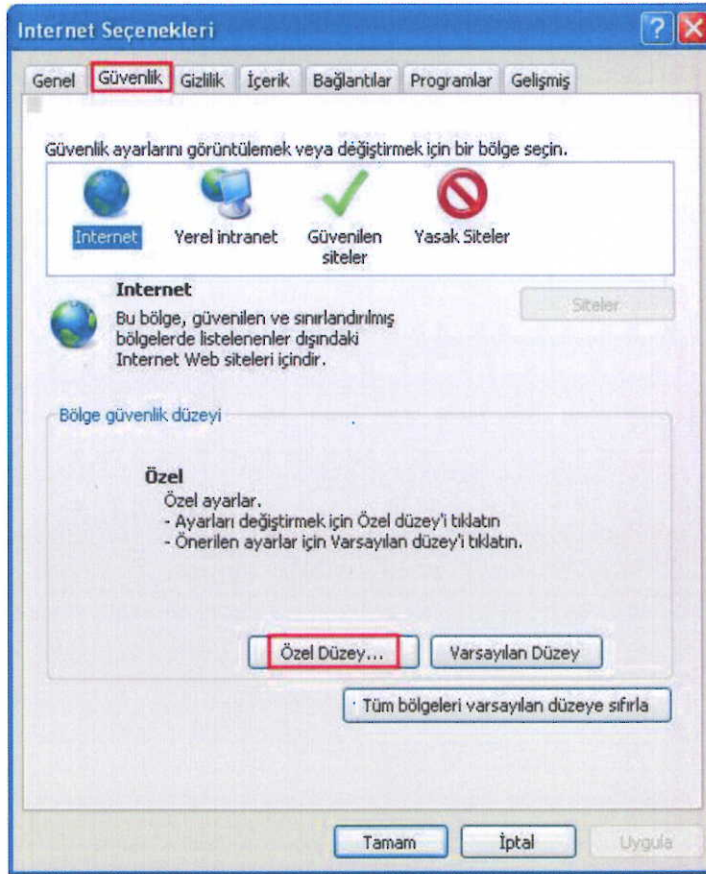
Internet Seçenekleri

Genel | Güvenlik | Gizlilik | İçerik | Bağlantılar | Programlar | Gelişmiş

Güvenlik ayarlarını görüntülemek veya değiştirmek için bir bölge seçin.

Internet
Yerel intranet
Güvenilen siteler
Yasak Siteler

Internet
Bu bölge, güvenilen ve sınırlandırılmış bölgelerde listelenenler dışındaki Internet Web siteleri içindir.

Siteler

Bölge güvenlik düzeyi

Özel
Özel ayarlar.
- Ayarları değiştirmek için Özel düzey'i tıklatın
- Önerilen ayarlar için Varsayılan düzey'i tıklatın.

Özel Düzey...
Varsayılan Düzey

Tüm bölgeleri varsayılan düzeye sıfırla

Tamam
İptal
Uygula